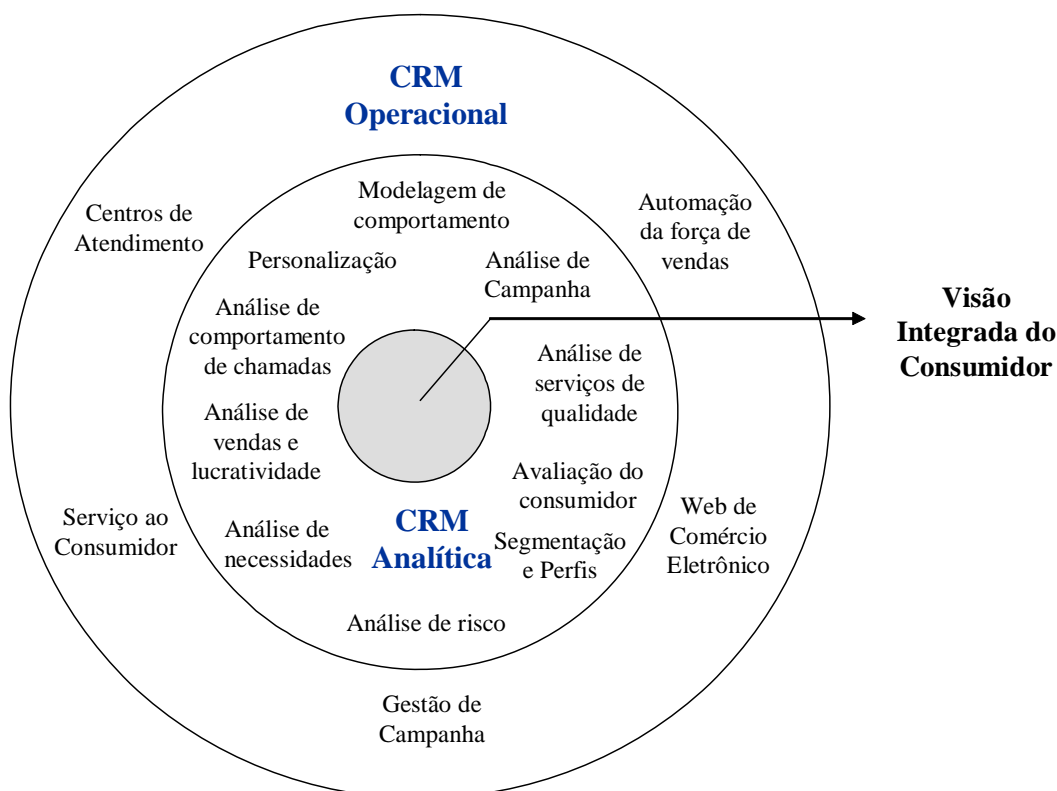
CRM Operacional

Centros de Atendimento

Modelagem de comportamento

Automação da força de vendas

Personalização

Análise de Campanha

Visão Integrada do Consumidor

Análise de comportamento de chamadas

Análise de serviços de qualidade

Análise de vendas e lucratividade

Avaliação do consumidor

Serviço ao Consumidor

Análise de necessidades

CRM Analítica

Segmentação e Perfis

Web de Comércio Eletrônico

Análise de risco

Gestão de Campanha